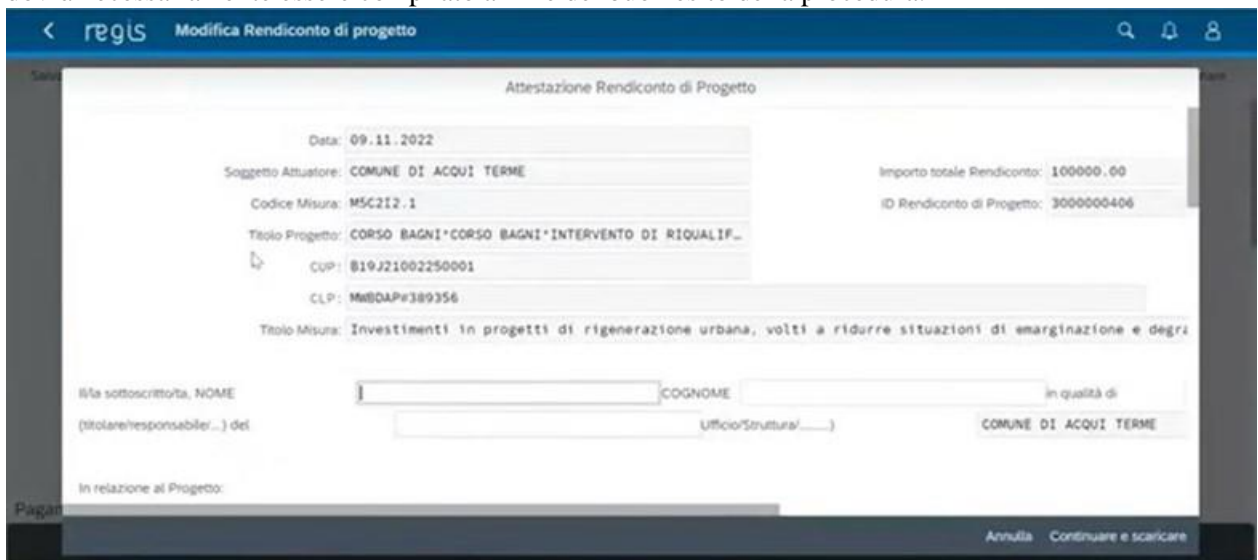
regis Modifica Rendiconto di progetto

Attestazione Rendiconto di Progetto

Data: 09.11.2022

Soggetto Attuatore: COMUNE DI ACQUI TERME

Importo totale Rendiconto: 100000.00

Codice Misura: M5C2I2.1

ID Rendiconto di Progetto: 3000000406

Titolo Progetto: CORSO BAGNI*CORSO BAGNI*INTERVENTO DI RIQUALIF…

CUP: B19J21002250001

CLP: MWBDAP#389356

Titolo Misura: Investimenti in progetti di rigenerazione urbana, volti a ridurre situazioni di emarginazione e degr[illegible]

Il/la sottoscritto/ta, NOME

COGNOME

in qualità di

(titolare/responsabile/...) del

Ufficio/Struttura/.......)

COMUNE DI ACQUI TERME

In relazione al Progetto:

Pagam

Annulla Continuare e scaricare